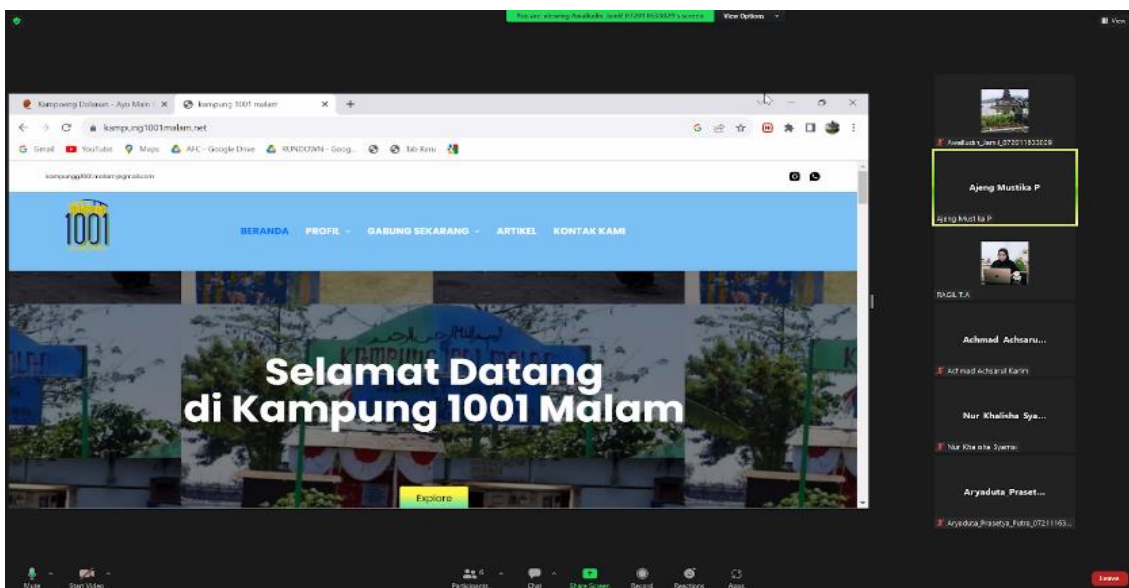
You are viewing Awalludin_Jamil_07201163309's screen View Options

View

Kampoeng Dolanan - Ayo Main | × kampung 1001 malam × +

kampung1001malam.net

Gmail YouTube Maps AFC - Google Drive RUNDOWN - Goog... Tab Baru

kampung1001malam@gmail.com

1001

BERANDA PROFIL GABUNG SEKARANG ARTIKEL KONTAK KAMI

Selamat Datang di Kampung 1001 Malam

Explore

Awalludin_Jamil_07201163309

Ajeng Mustika P

Ajeng Mustika P

BAGIL T.A

Achmad Achsaru...

Achmad Achsarul Karim

Nur Khalisha Sya...

Nur Khalisha Syamsi

Aryaduta_Praset...

Aryaduta_Prasetya_Putra_07211163...

Mute Start Video Participants Chat Share Screen Record Reactions Apps

Leave